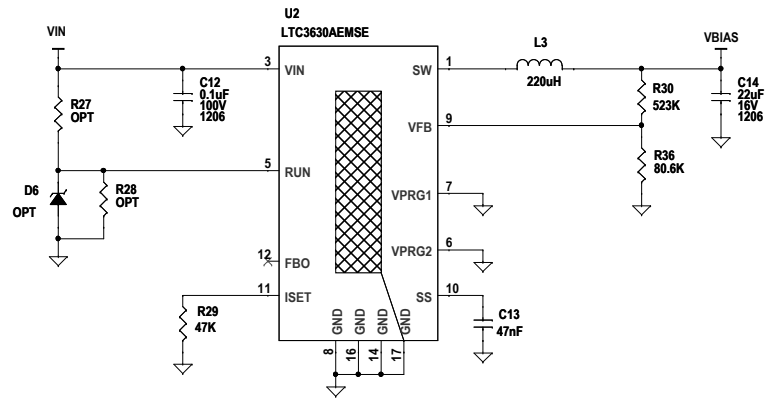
VIN

U2
LTC3630AEMSE

L3
220uH

VBIAS

3 VIN
SW 1

C12
0.1uF
100V
1206

R27
OPT

R30
523K

C14
22uF
16V
1206

VFB 9

5 RUN

R36
80.6K

D6
OPT

R28
OPT

VPRG1 7

VPRG2 6

12 FBO

11 ISET

SS 10

R29
47K

C13
47nF

GND GND GND GND

8 16 14 17